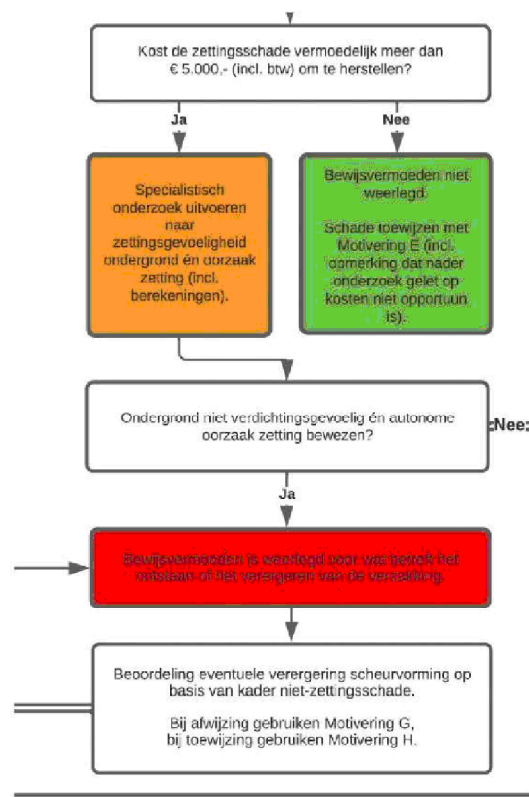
Kost de zettingsschade vermoedelijk meer dan € 5.000,- (incl. btw) om te herstellen?

Ja

Nee

Specialistisch onderzoek uitvoeren naar zettingsgevoeligheid ondergrond én oorzaak zetting (incl. berekeningen).

Bewijsvermoeden niet weerlegd.

Schade toewijzen met Motivering E (incl. opmerking dat nader onderzoek gelet op kosten niet opportuun is).

Ondergrond niet verdichtingsgevoelig én autonome oorzaak zetting bewezen?

Nee

Ja

Bewijsvermoeden is weerlegd voor wat betreft het ontstaan of het verergeren van de verzakking.

Beoordeling eventuele verergering scheurvorming op basis van kader niet-zettingsschade.

Bij afwijzing gebruiken Motivering G, bij toewijzing gebruiken Motivering H.